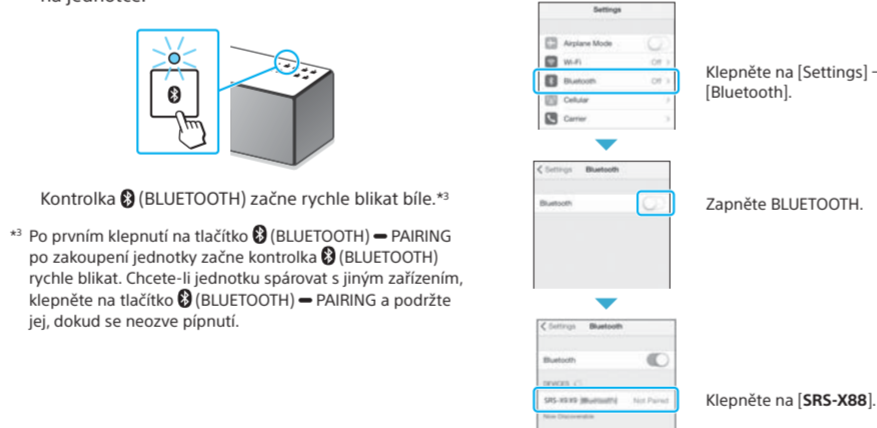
na jednotce.

Kontrolka (BLUETOOTH) začne rychle blikat bíle.*³

*³ Po prvním klepnutí na tlačítko (BLUETOOTH) ━ PAIRING po zakoupení jednotky začne kontrolka (BLUETOOTH) rychle blikat. Chcete-li jednotku spárovat s jiným zařízením, klepněte na tlačítko (BLUETOOTH) ━ PAIRING a podržte jej, dokud se neozve pípnutí.

Settings
Airplane Mode
Wi-Fi Off
Bluetooth Off
Cellular
Carrier

Klepněte na [Settings] - [Bluetooth].

Settings Bluetooth
Bluetooth

Zapněte BLUETOOTH.

Settings Bluetooth
Bluetooth
DEVICES
SRS-X9X9 (Bluetooth) Not Paired
Now Discoverable

Klepněte na [**SRS-X88**].